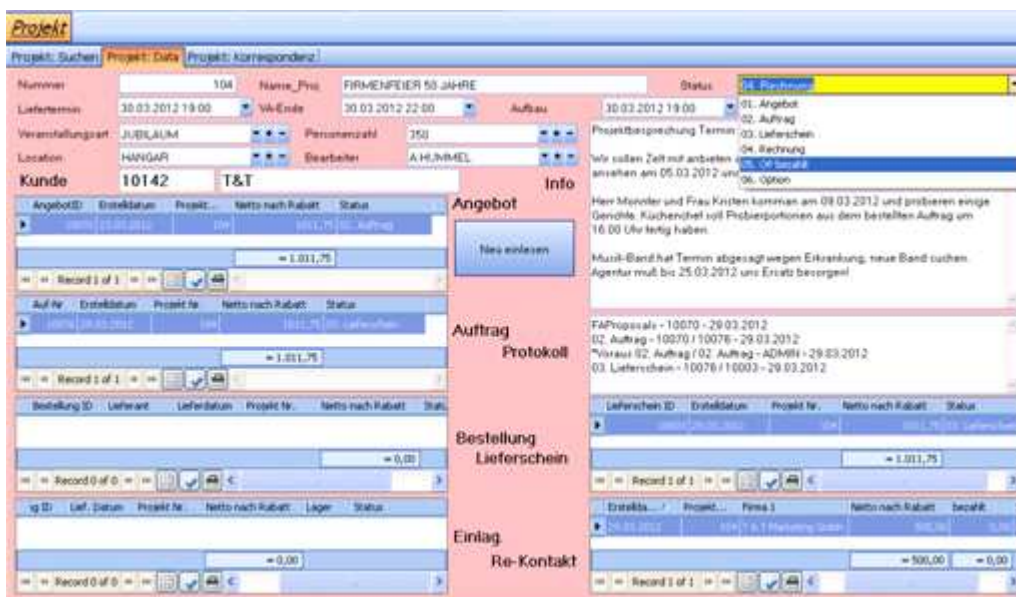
Projekt

Projekt: Suchen | Projekt: Data | Projekt: Korrespondenz

Nummer 104 Name_Proj FIRMENFEIER 50 JAHRE Status 04. Rechnung

Liefertermin 30.03.2012 19:00 VA-Ende 30.03.2012 22:00 Aufbau 30.03.2012 19:00

Veranstaltungsart JUBILÄUM Personenzahl 350

Location HANGAR Bearbeiter A.HUMMEL

Kunde 10142 T&T Info

01. Angebot
02. Auftrag
03. Lieferschein
04. Rechnung
05. OP bezahlt
06. Option

Projektbesprechung Termin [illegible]

Wir sollen Zeit mit anbieten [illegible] ansehen am 05.03.2012 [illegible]

Herr Monster und Frau Kristen kommen am 09.03.2012 und probieren einige Gerichte. Küchenchef soll Probierportionen aus dem bestellten Auftrag um 16:00 Uhr fertig haben.

Musik-Band hat Termin abgesagt wegen Erkrankung, neue Band suchen. Agentur muß bis 25.03.2012 uns Ersatz besorgen!

| AngebotID | Erstelldatum | Projekt... | Netto nach Rabatt | Status |
|---|---|---|---|---|
| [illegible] | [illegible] | 104 | 1011,75 | 02. Auftrag |

= 1.011,75

Record 1 of 1

Angebot

Neu einlesen

| Auf Nr | Erstelldatum | Projekt Nr. | Netto nach Rabatt | Status |
|---|---|---|---|---|
| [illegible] | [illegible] | 104 | 1011,75 | 03. Lieferschein |

= 1.011,75

Record 1 of 1

Auftrag
Protokoll

FAProposals - 10070 - 29.03.2012
02. Auftrag - 10070 / 10076 - 29.03.2012
*Voraus 02. Auftrag / 02. Auftrag - ADMIN - 29.03.2012
03. Lieferschein - 10076 / 10003 - 29.03.2012

| Bestellung ID | Lieferant | Lieferdatum | Projekt Nr. | Netto nach Rabatt | Stat |
|---|---|---|---|---|---|

= 0,00

Record 0 of 0

Bestellung
Lieferschein

| Lieferschein ID | Erstelldatum | Projekt Nr. | Netto nach Rabatt | Status |
|---|---|---|---|---|
| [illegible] | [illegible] | 104 | 1011,75 | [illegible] |

= 1.011,75

Record 1 of 1

| ig ID | Lief. Datum | Projekt Nr. | Netto nach Rabatt | Lager | Status |
|---|---|---|---|---|---|

= 0,00

Record 0 of 0

Einlag.
Re-Kontakt

| Erstellda... | Projekt... | Firma 1 | Netto nach Rabatt | bezahlt |
|---|---|---|---|---|
| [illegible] | 104 | T & T Marketing GmbH | 500,00 | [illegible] |

= 500,00 = 0,00

Record 1 of 1